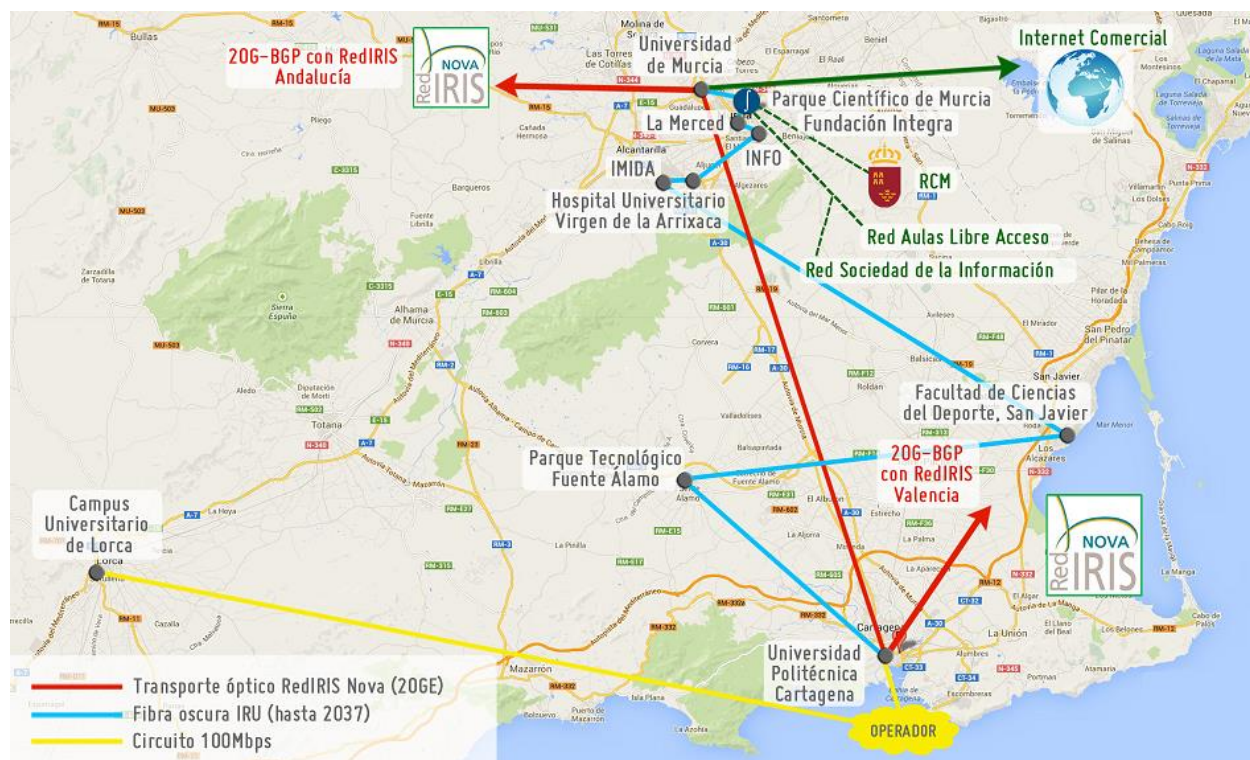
20G-BGP con RedIRIS Andalucía

NOVA Red IRIS

Universidad de Murcia

Internet Comercial

Parque Científico de Murcia

La Merced

Fundación Integra

INFO

IMIDA

RCM

Hospital Universitario Virgen de la Arrixaca

Red Aulas Libre Acceso

Red Sociedad de la Información

Facultad de Ciencias del Deporte, San Javier

20G-BGP con RedIRIS Valencia

Parque Tecnológico Fuente Álamo

Campus Universitario de Lorca

NOVA Red IRIS

Universidad Politécnica Cartagena

Transporte óptico RedIRIS Nova (20GE)

Fibra oscura IRU (hasta 2037)

Circuito 100Mbps

OPERADOR